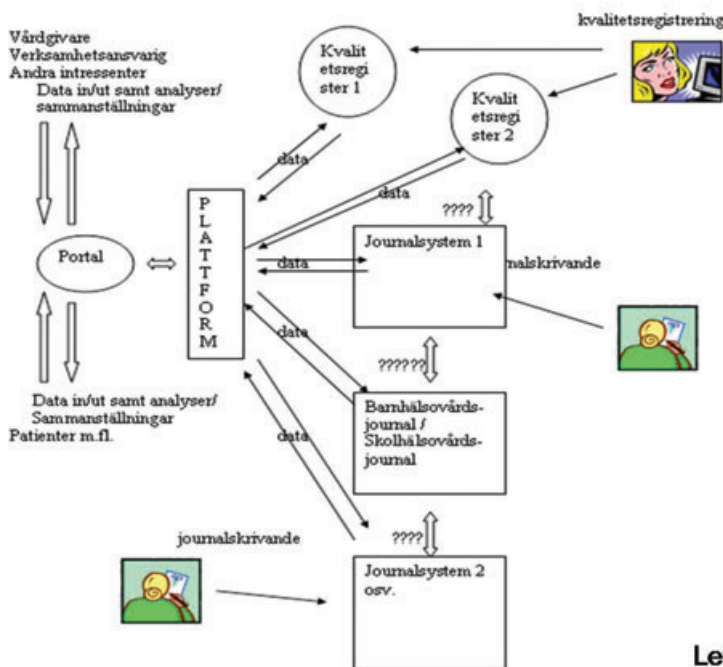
Vårdgivare
Verksamhetsansvarig
Andra intressenter
Data in/ut samt analyser/ sammanställningar

Kvalit etsregi ster 1

kvalitetsregistrering

Kvalit etsregi ster 2

data

data

????

Portal

P L A T T F O R M

data

Journalsystem 1

nalskrivande

data

??????

Data in/ut samt analyser/ Sammanställningar
Patienter m.fl.

data

Barnhälsovårds-journal / Skolhälsovårds-journal

????

journalskrivande

Journalsystem 2 osv.

Le